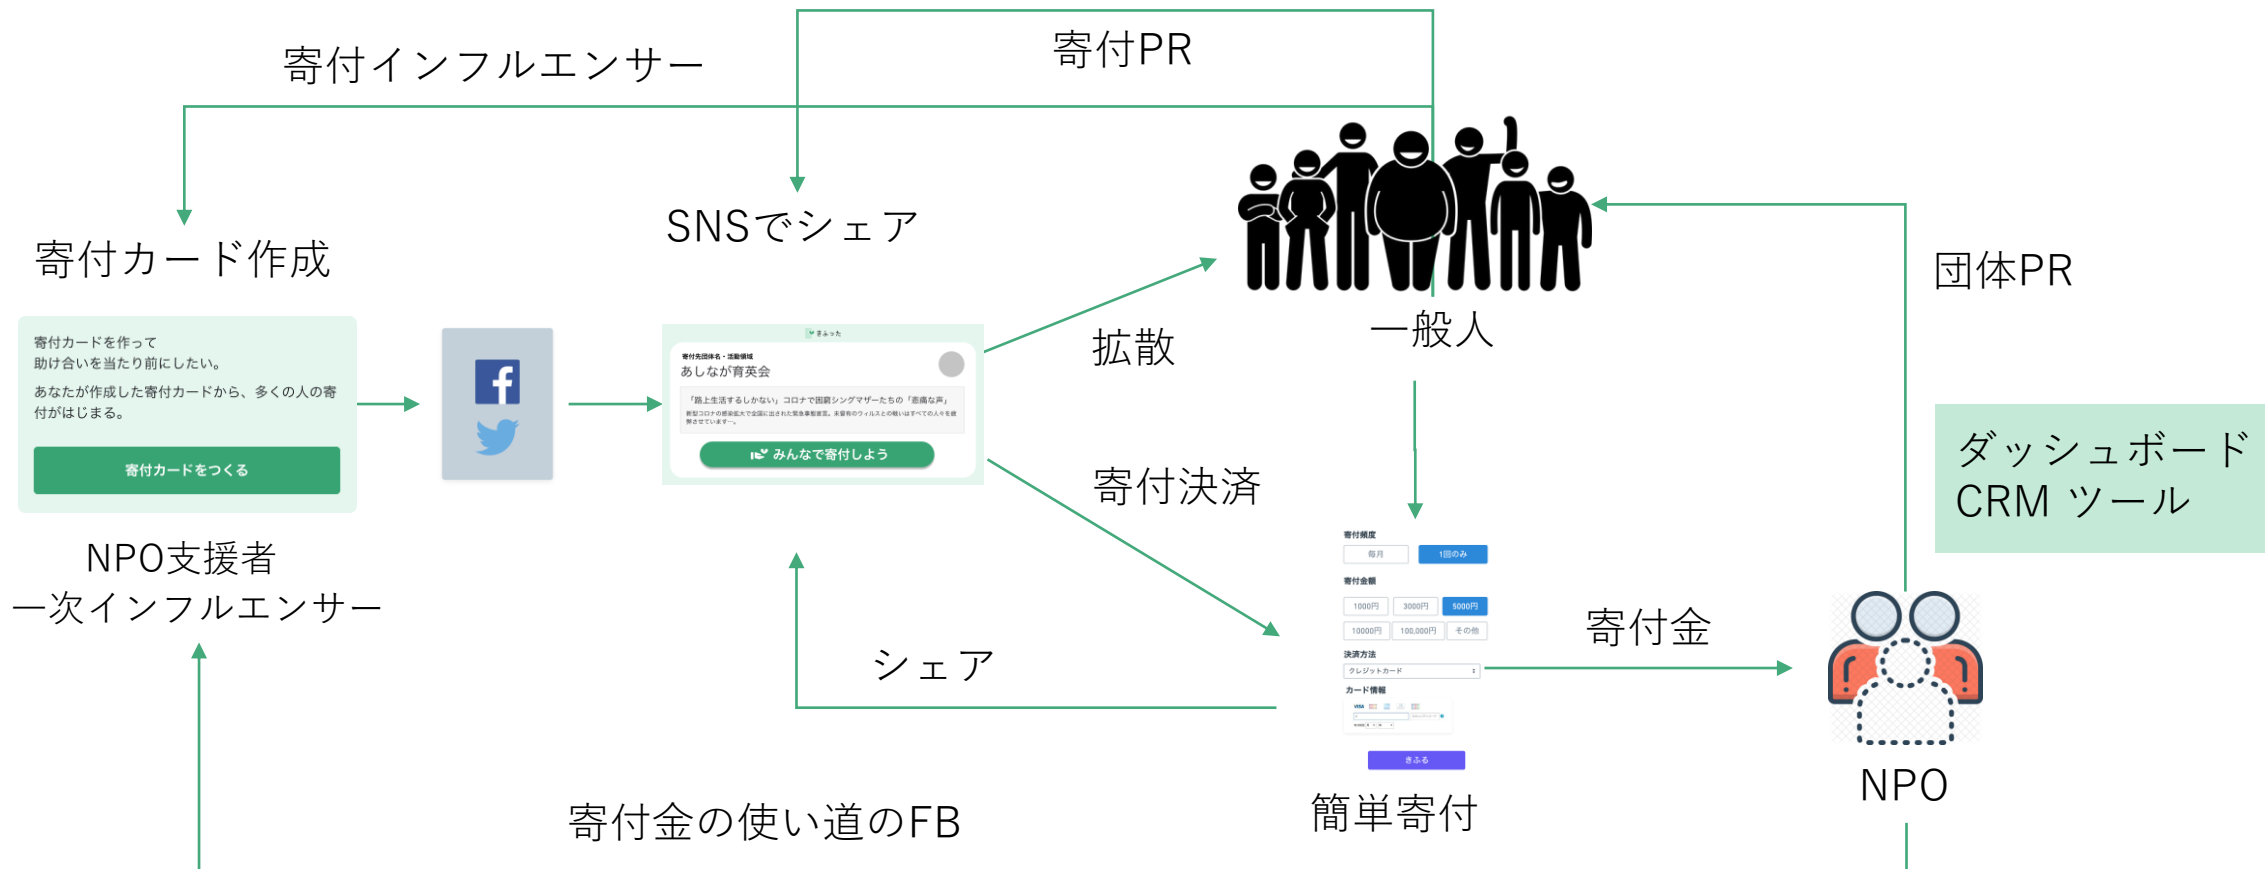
寄付インフルエンサー

寄付PR

寄付カード作成

SNSでシェア

寄付カードを作って
助け合いを当たり前にしたい。

あなたが作成した寄付カードから、多くの人の寄付がはじまる。

寄付カードをつくる

きふった

寄付先団体名・活動領域
あしなが育英会

「路上生活するしかない」コロナで困窮シングマザーたちの「悲痛な声」
新型コロナの感染拡大で全国に出された緊急事態宣言。未曾有のウィルスとの戦いはすべての人々を疲弊させています…

みんなで寄付しよう

拡散

一般人

団体PR

ダッシュボード
CRM ツール

寄付決済

NPO支援者
一次インフルエンサー

寄付頻度
毎月
1回のみ
寄付金額
1000円
3000円
5000円
10000円
100,000円
その他
決済方法
クレジットカード
カード情報
きふる

寄付金

シェア

NPO

寄付金の使い道のFB

簡単寄付